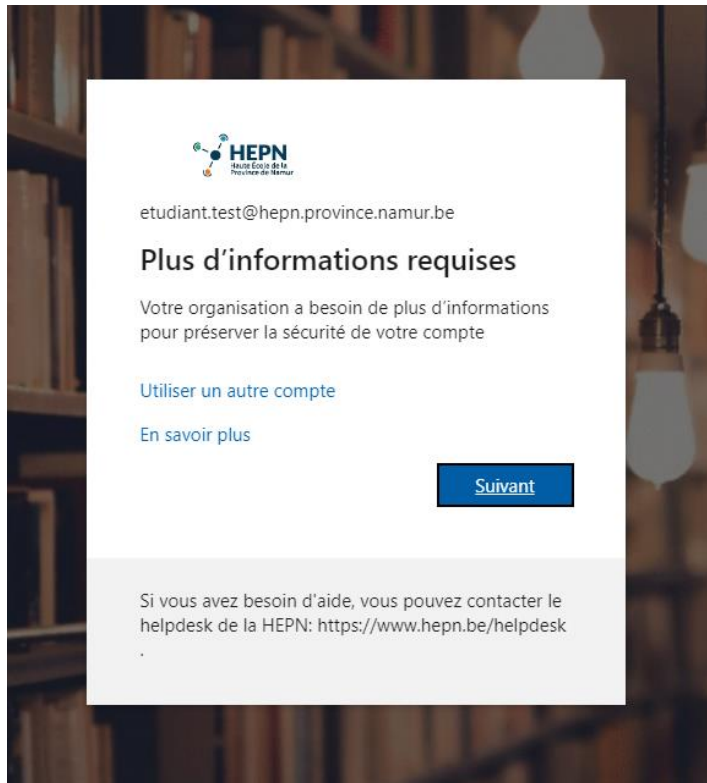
HEPN
Haute École de la Province de Namur

etudiant.test@hepn.province.namur.be

Plus d’informations requises

Votre organisation a besoin de plus d’informations pour préserver la sécurité de votre compte

Utiliser un autre compte

En savoir plus

Suivant

Si vous avez besoin d'aide, vous pouvez contacter le helpdesk de la HEPN: https://www.hepn.be/helpdesk .